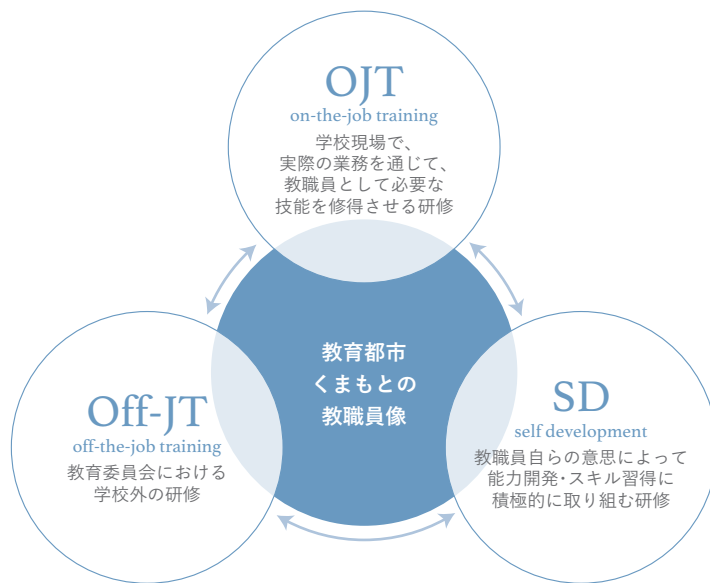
OJT
on-the-job training
学校現場で、
実際の業務を通じて、
教職員として必要な
技能を修得させる研修

教育都市
くまもとの
教職員像

Off-JT
off-the-job training
教育委員会における
学校外の研修

SD
self development
教職員自らの意思によって
能力開発・スキル習得に
積極的に取り組む研修